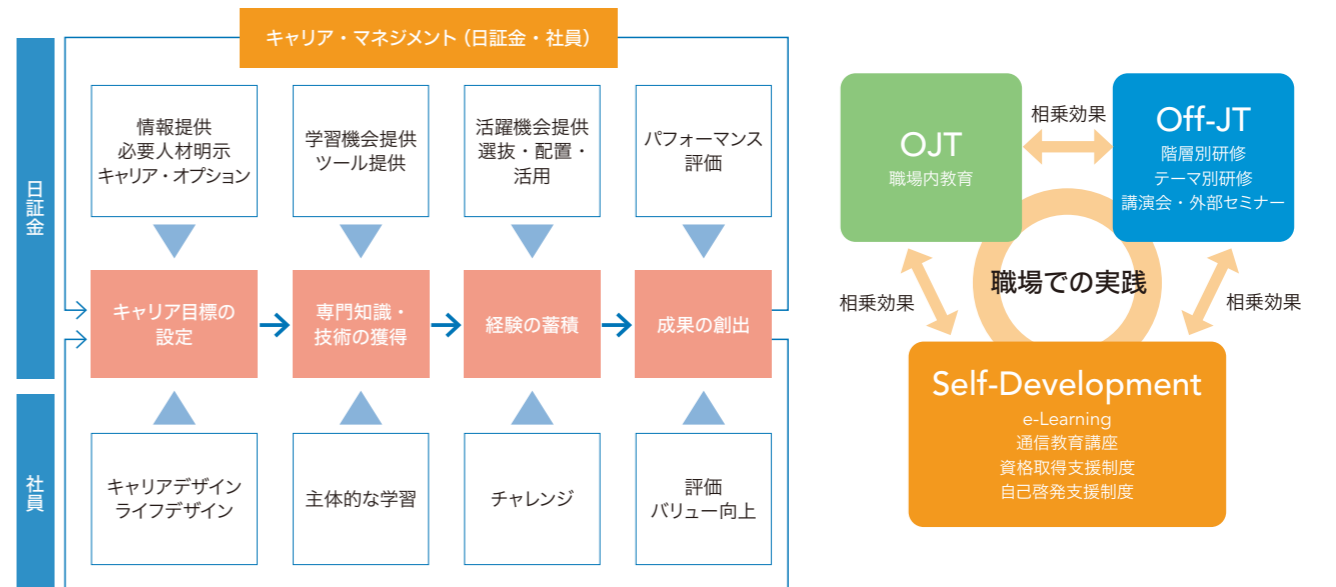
キャリア・マネジメント（日証金・社員）

日証金

情報提供
必要人材明示
キャリア・オプション

学習機会提供
ツール提供

活躍機会提供
選抜・配置・
活用

パフォーマンス
評価

キャリア目標の
設定

専門知識・
技術の獲得

経験の蓄積

成果の創出

社員

キャリアデザイン
ライフデザイン

主体的な学習

チャレンジ

評価
バリュー向上

OJT
職場内教育

相乗効果

Off-JT
階層別研修
テーマ別研修
講演会・外部セミナー

相乗効果

職場での実践

相乗効果

Self-Development
e-Learning
通信教育講座
資格取得支援制度
自己啓発支援制度